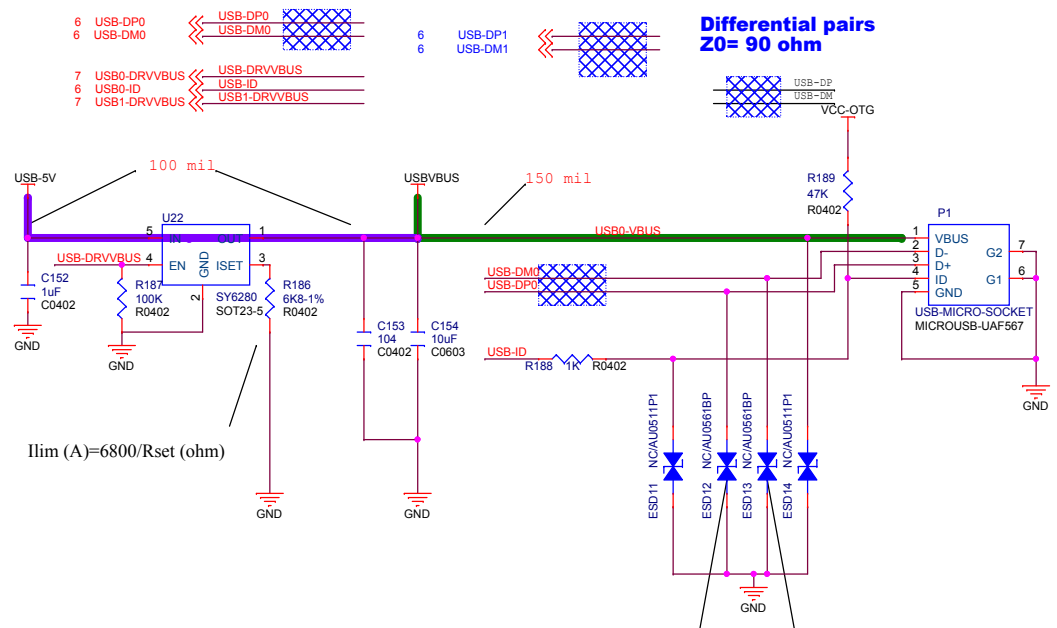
6 USB-DP0
6 USB-DM0
USB-DP0
USB-DM0

6 USB-DP1
6 USB-DM1

Differential pairs
Z0= 90 ohm

7 USB0-DRVVBUS
6 USB0-ID
7 USB1-DRVVBUS
USB-DRVVBUS
USB-ID
USB1-DRVVBUS

USB-DP
USB-DM
VCC-OTG

100 mil
150 mil

USB-5V
USBVBUS

R189
47K
R0402

P1

U22
5 IN
OUT 1
USB-DRVVBUS 4 EN
GND
ISET 3
2
SY6280
SOT23-5

USB0-VBUS

C152
1uF
C0402
GND

R187
100K
R0402
GND

R186
6K8-1%
R0402

C153
104
C0402

C154
10uF
C0603

GND
GND

Ilim (A)=6800/Rset (ohm)

USB-DM0
USB-DP0
USB-ID
R188 1K R0402

1 VBUS
2 D-
3 D+
4 ID
5 GND
G2 7
G1 6
USB-MICRO-SOCKET
MICROUSB-UAF567
GND

NC/AU0511P1
ESD11
NC/AU0561BP
ESD12
NC/AU0561BP
ESD13
NC/AU0511P1
ESD14

GND